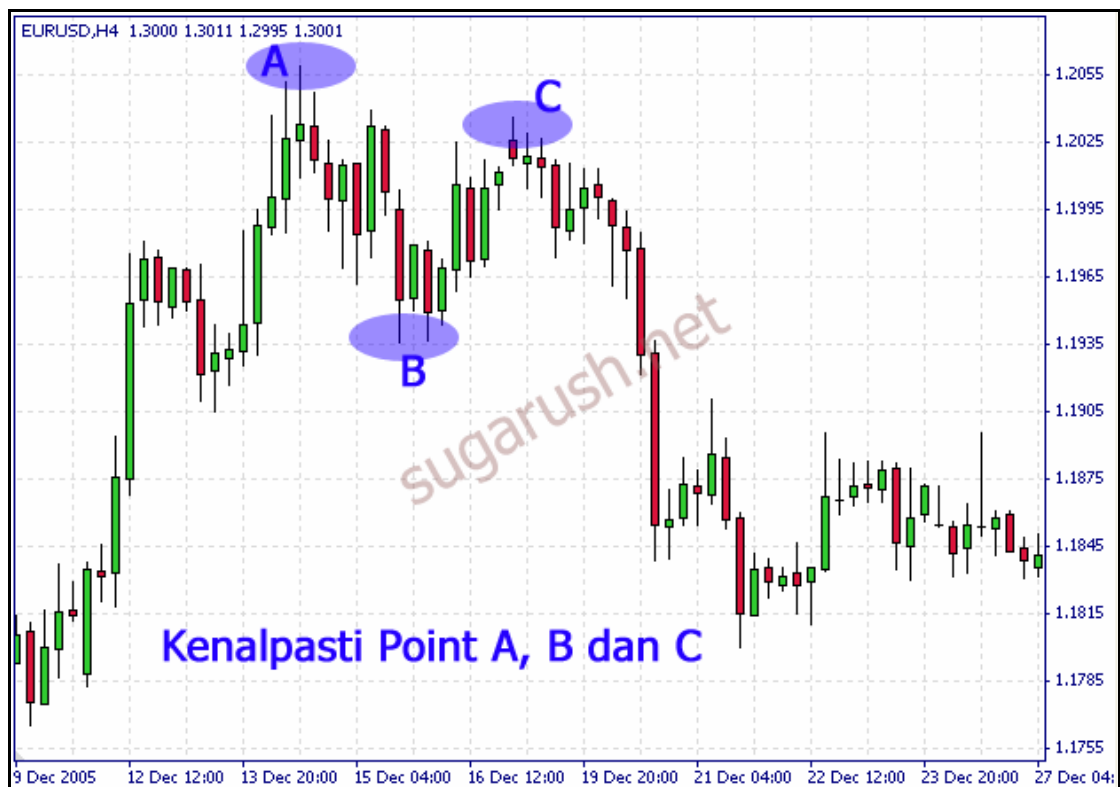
EURUSD,H4 1.3000 1.3011 1.2995 1.3001

A

C

B

sugarush.net

Kenalpasti Point A, B dan C

1.2055
1.2025
1.1995
1.1965
1.1935
1.1905
1.1875
1.1845
1.1815
1.1785
1.1755

9 Dec 2005 | 12 Dec 12:00 | 13 Dec 20:00 | 15 Dec 04:00 | 16 Dec 12:00 | 19 Dec 20:00 | 21 Dec 04:00 | 22 Dec 12:00 | 23 Dec 20:00 | 27 Dec 04: